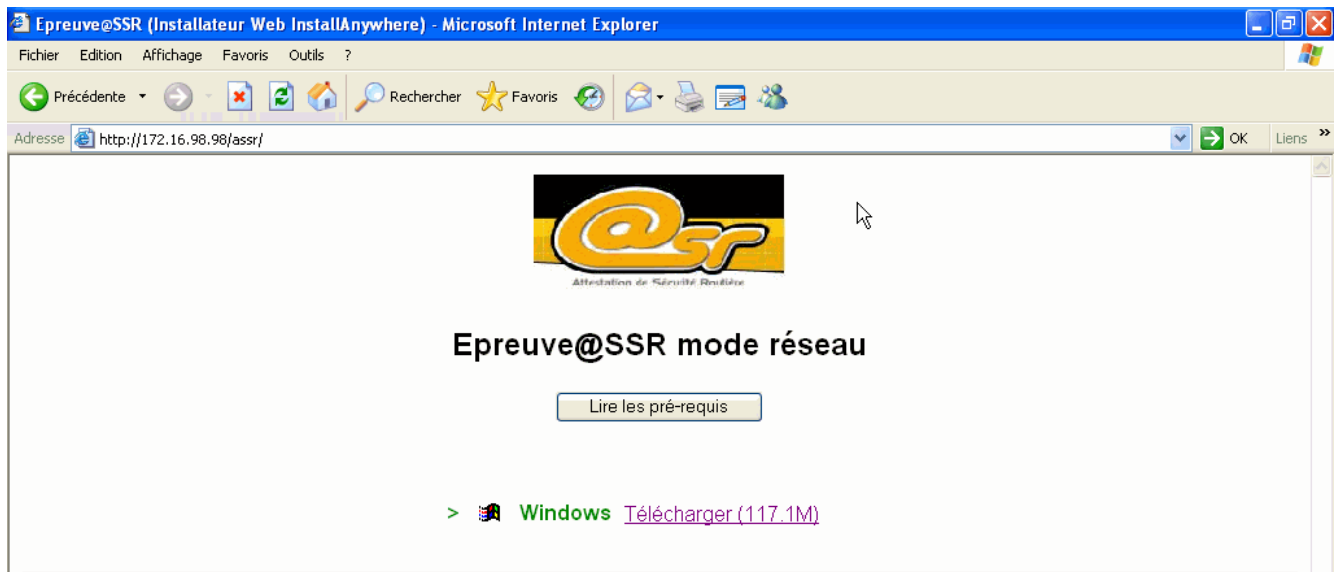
Epreuve@SSR (Installateur Web InstallAnywhere) - Microsoft Internet Explorer

Fichier Edition Affichage Favoris Outils ?

Précédente Rechercher Favoris

Adresse http://172.16.98.98/assr/ OK Liens »

@sr
Attestation de Sécurité Routière

Epreuve@SSR mode réseau

Lire les pré-requis

> Windows Télécharger (117.1M)